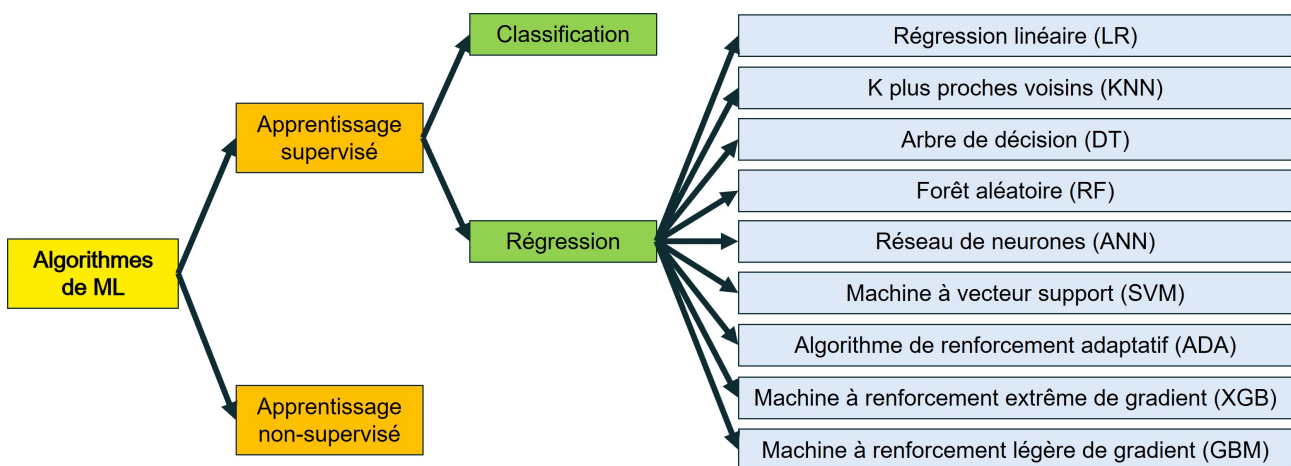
Algorithmes de ML

Apprentissage supervisé

Apprentissage non-supervisé

Classification

Régression

Régression linéaire (LR)

K plus proches voisins (KNN)

Arbre de décision (DT)

Forêt aléatoire (RF)

Réseau de neurones (ANN)

Machine à vecteur support (SVM)

Algorithme de renforcement adaptatif (ADA)

Machine à renforcement extrême de gradient (XGB)

Machine à renforcement légère de gradient (GBM)